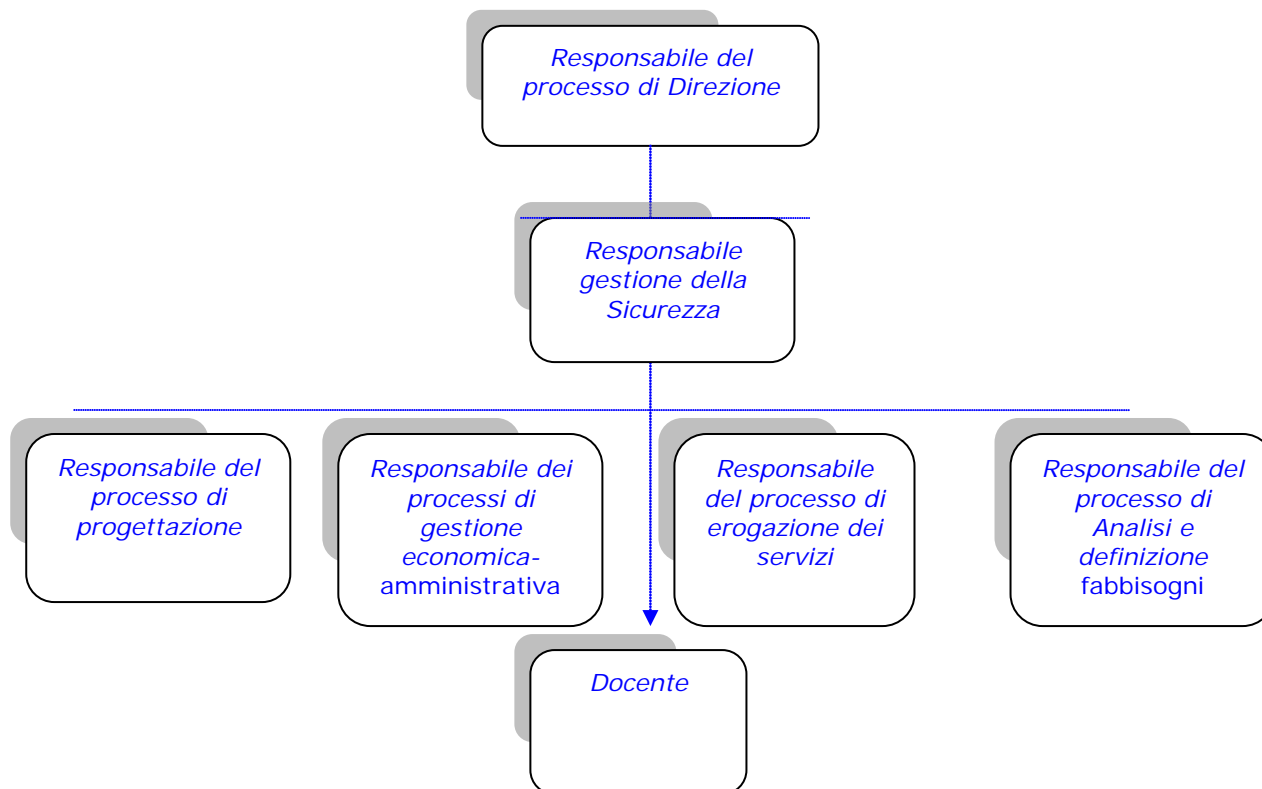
Responsabile del processo di Direzione

Responsabile gestione della Sicurezza

Responsabile del processo di progettazione

Responsabile dei processi di gestione economica-amministrativa

Responsabile del processo di erogazione dei servizi

Responsabile del processo di Analisi e definizione fabbisogni

Docente